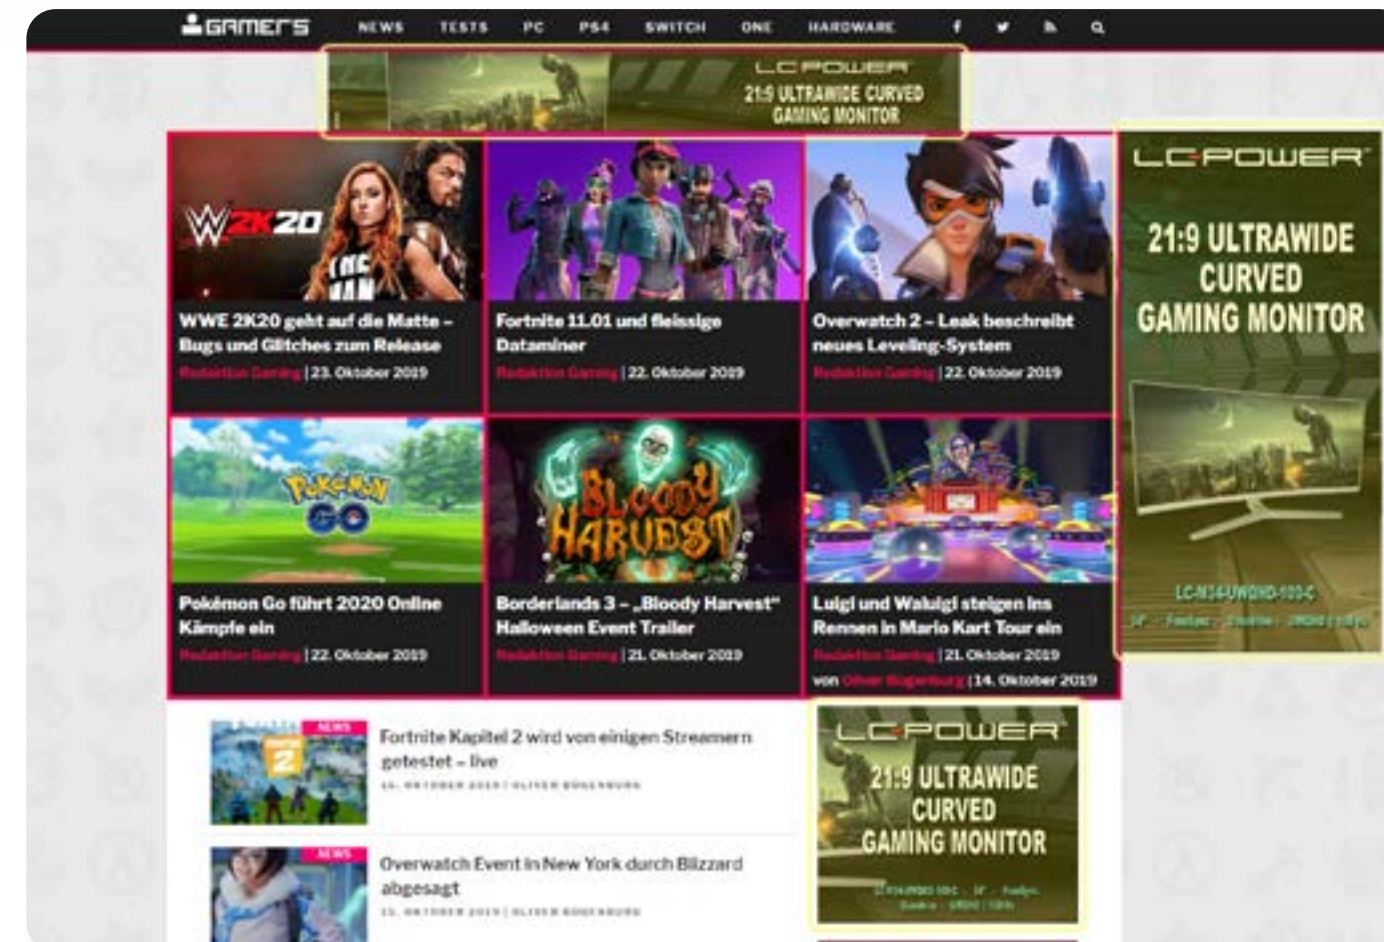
GAMERS NEWS TESTS PC PS4 SWITCH ONE HARDWARE

LC-POWER
21:9 ULTRAWIDE CURVED GAMING MONITOR

WWE 2K20 geht auf die Matte – Bugs und Glitches zum Release
Redaktion Gaming | 23. Oktober 2019

Fortnite 11.01 und fleissige Dataminer
Redaktion Gaming | 22. Oktober 2019

Overwatch 2 – Leak beschreibt neues Leveling-System
Redaktion Gaming | 22. Oktober 2019

Pokémon Go führt 2020 Online Kämpfe ein
Redaktion Gaming | 22. Oktober 2019

Borderlands 3 – „Bloody Harvest" Halloween Event Trailer
Redaktion Gaming | 21. Oktober 2019

Luigi und Waluigi steigen ins Rennen in Mario Kart Tour ein
Redaktion Gaming | 21. Oktober 2019
von Oliver Bögenburg | 14. Oktober 2019

LC-POWER
21:9 ULTRAWIDE CURVED GAMING MONITOR
LC-M34-UWQHD-100-C
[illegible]

NEWS
Fortnite Kapitel 2 wird von einigen Streamern getestet – live
15. OKTOBER 2019 | OLIVER BÖGENBURG

NEWS
Overwatch Event in New York durch Blizzard abgesagt
15. OKTOBER 2019 | OLIVER BÖGENBURG

LC-POWER
21:9 ULTRAWIDE CURVED GAMING MONITOR
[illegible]